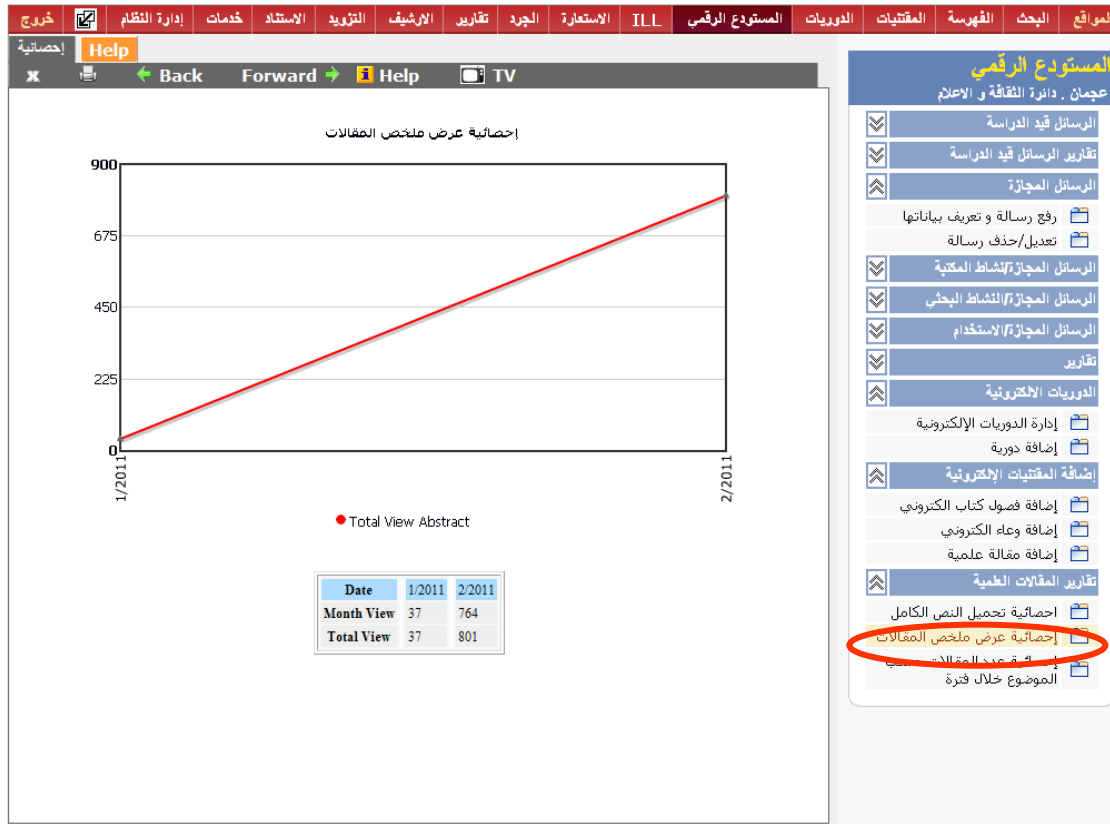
المواقع البحث الفهرسة المقتنيات الدوريات المستودع الرقمي ILL الاستعارة الجرد تقارير الارشيف التزويد الاستناد خدمات إدارة النظام خروج

إحصائية
Help

Back Forward Help TV

إحصائية عرض ملخص المقالات

900
675
450
225
0

1/2011
2/2011

Total View Abstract

| Date | 1/2011 | 2/2011 |
|---|---|---|
| Month View | 37 | 764 |
| Total View | 37 | 801 |

المستودع الرقمي
عجمان . دائرة الثقافة و الاعلام

الرسائل قيد الدراسة
تقارير الرسائل قيد الدراسة
الرسائل المجازة
رفع رسالة و تعريف بياناتها
تعديل/حذف رسالة
الرسائل المجازة/نشاط المكتبة
الرسائل المجازة/النشاط البحثي
الرسائل المجازة/الاستخدام
تقارير
الدوريات الالكترونية
إدارة الدوريات الإلكترونية
إضافة دورية
إضافة المقتنيات الإلكترونية
إضافة فصول كتاب الكتروني
إضافة وعاء الكتروني
إضافة مقالة علمية
تقارير المقالات العلمية
احصائية تحميل النص الكامل
إحصائية عرض ملخص المقالات
إحصائية عدد المقالات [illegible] الموضوع خلال فترة